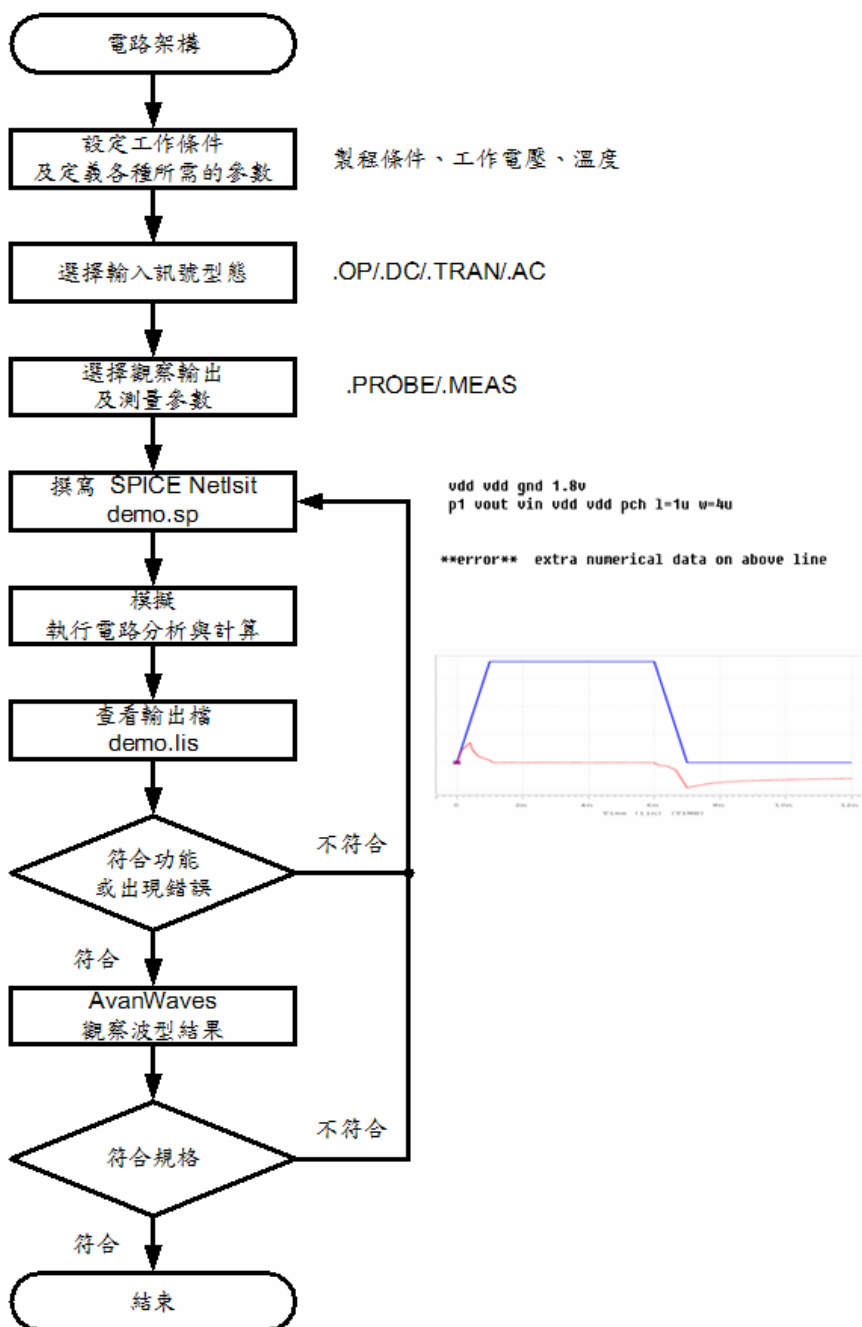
電路架構

設定工作條件
及定義各種所需的參數

製程條件、工作電壓、溫度

選擇輸入訊號型態

.OP/.DC/.TRAN/.AC

選擇觀察輸出
及測量參數

.PROBE/.MEAS

撰寫 SPICE Netlsit
demo.sp

vdd vdd gnd 1.8v
p1 vout vin vdd vdd pch l=1u w=4u

**error** extra numerical data on above line

模擬
執行電路分析與計算

查看輸出檔
demo.lis

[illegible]

符合功能
或出現錯誤

不符合

符合

AvanWaves
觀察波型結果

符合規格

不符合

符合

結束